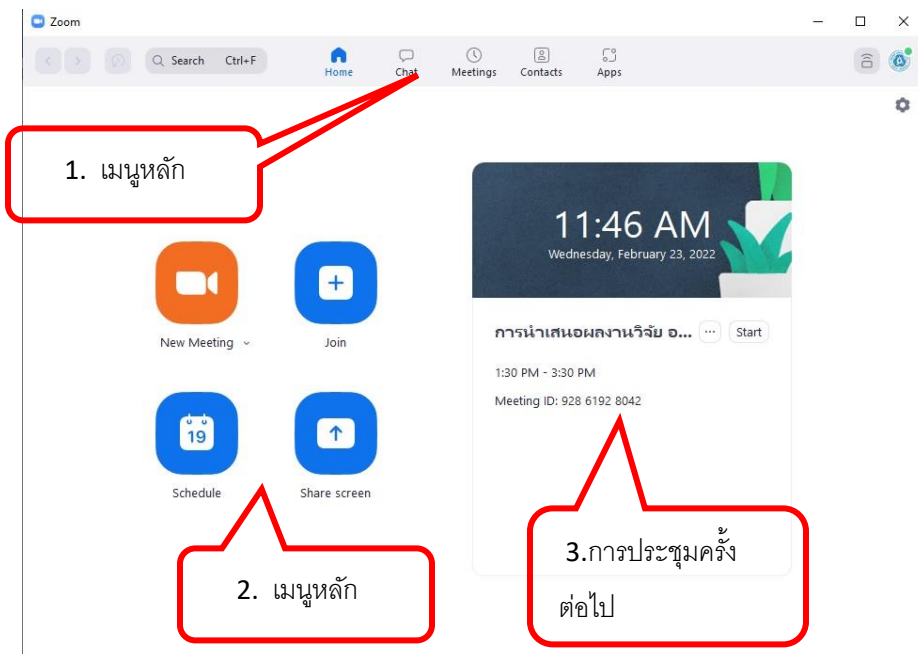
Zoom

Search Ctrl+F

Home

Chat

Meetings

Contacts

Apps

1. เมนูหลัก

11:46 AM

Wednesday, February 23, 2022

การนำเสนอผลงานวิจัย อ...

···

Start

1:30 PM - 3:30 PM

Meeting ID: 928 6192 8042

New Meeting

Join

19

Schedule

Share screen

2. เมนูหลัก

3.การประชุมครั้งต่อไป